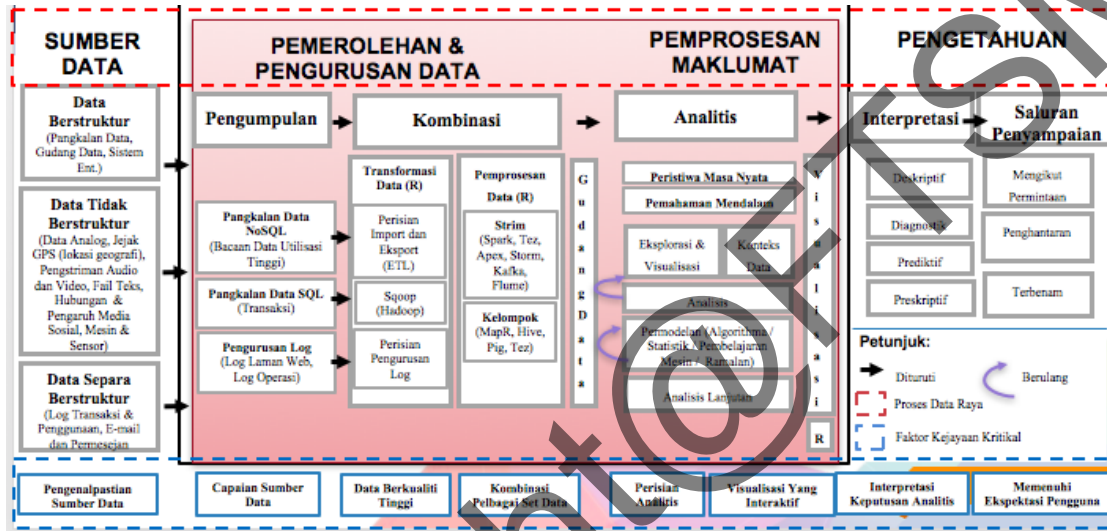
SUMBER DATA

PEMEROLEHAN & PENGURUSAN DATA

PEMPROSESAN MAKLUMAT

PENGETAHUAN

Data Berstruktur (Pangkalan Data, Gudang Data, Sistem Ent.)

Data Tidak Berstruktur (Data Analog, Jejak GPS (lokasi geografi), Pengstriman Audio dan Video, Fail Teks, Hubungan & Pengaruh Media Sosial, Mesin & Sensor)

Data Separa Berstruktur (Log Transaksi & Penggunaan, E-mail dan Permesejan

Pengumpulan

Kombinasi

Analitis

Interpretasi

Saluran Penyampaian

Pangkalan Data NoSQL (Bacaan Data Utilisasi Tinggi)

Pangkalan Data SQL (Transaksi)

Pengurusan Log (Log Laman Web, Log Operasi)

Transformasi Data (R)

Perisian Import dan Eksport (ETL)

Sqoop (Hadoop)

Perisian Pengurusan Log

Pemprosesan Data (R)

Strim (Spark, Tez, Apex, Storm, Kafka, Flume)

Kelompok (MapR, Hive, Pig, Tez)

G u d a n g D a t a

Peristiwa Masa Nyata

Pemahaman Mendalam

Eksplorasi & Visualisasi

Konteks Data

Analisis

Pemodelan (Algorithma / Statistik / Pembelajaran Mesin / Ramalan)

Analisis Lanjutan

V i s u a l i s a s i

R

Deskriptif

Diagnostik

Prediktif

Preskriptif

Mengikut Permintaan

Penghantaran

Terbenam

Petunjuk:

Dituruti

Berulang

Proses Data Raya

Faktor Kejayaan Kritikal

Pengenalpastian Sumber Data

Capaian Sumber Data

Data Berkualiti Tinggi

Kombinasi Pelbagai Set Data

Perisian Analitis

Visualisasi Yang Interaktif

Interpretasi Keputusan Analitis

Memenuhi Ekspektasi Pengguna